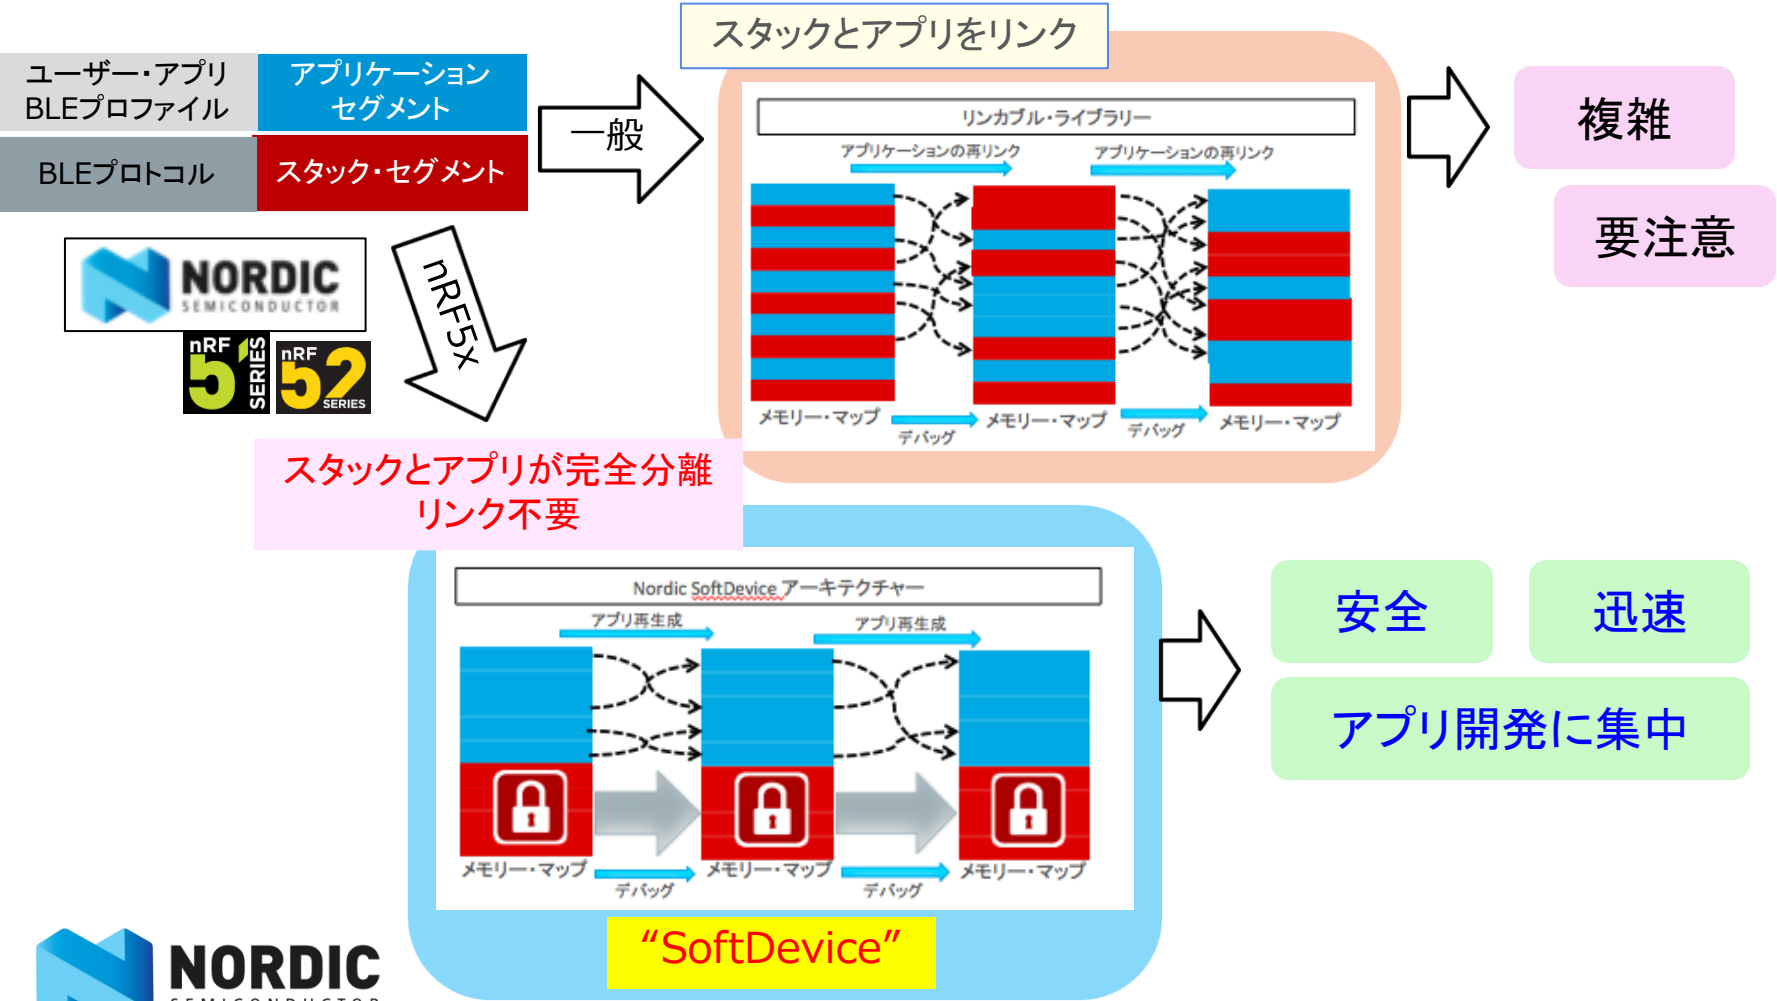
ユーザー・アプリ BLEプロファイル

アプリケーション セグメント

BLEプロトコル

スタック・セグメント

一般

スタックとアプリをリンク

リンカブル・ライブラリー

アプリケーションの再リンク

アプリケーションの再リンク

メモリー・マップ

デバッグ

メモリー・マップ

デバッグ

メモリー・マップ

複雑

要注意

NORDIC SEMICONDUCTOR

nRF 5 SERIES

nRF 52 SERIES

nRF5x

スタックとアプリが完全分離 リンク不要

Nordic SoftDevice アーキテクチャー

アプリ再生成

アプリ再生成

メモリー・マップ

デバッグ

メモリー・マップ

デバッグ

メモリー・マップ

"SoftDevice"

安全

迅速

アプリ開発に集中

NORDIC SEMICONDUCTOR